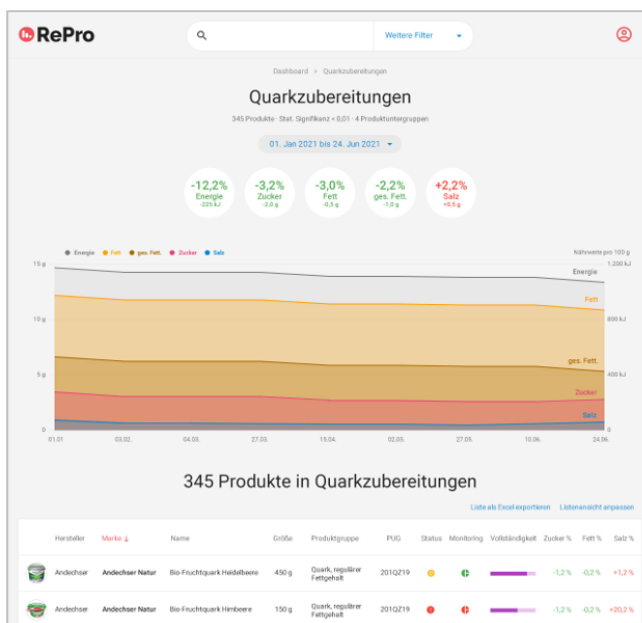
RePro

Weitere Filter

Dashboard > Quarkzubereitungen

Quarkzubereitungen

345 Produkte · Stat. Signifikanz < 0,01 · 4 Produktuntergruppen

01. Jan 2021 bis 24. Jun 2021

-12,2%
Energie
-225 kJ

-3,2%
Zucker
-2,0 g

-3,0%
Fett
-0,5 g

-2,2%
ges. Fett.
-1,0 g

+2,2%
Salz
+0,5 g

Energie · Fett · ges. Fett. · Zucker · Salz

Nährwerte pro 100 g

15 g
10 g
5 g
0

1.200 kJ
800 kJ
400 kJ
0

Energie
Fett
ges. Fett.
Zucker
Salz

01.01 03.02. 04.03. 27.03. 15.04. 02.05. 27.05. 10.06. 24.06.

345 Produkte in Quarkzubereitungen

Liste als Excel exportieren Listenansicht anpassen

| | Hersteller | Marke ↓ | Name | Größe | Produktgruppe | PUG | Status | Monitoring | Vollständigkeit | Zucker % | Fett % | Salz % |
|---|---|---|---|---|---|---|---|---|---|---|---|---|
| | Andechser | Andechser Natur | Bio-Fruchtquark Heidelbeere | 450 g | Quark, regulärer Fettgehalt | 201QZ19 | | | | -1,2 % | -0,2 % | +1,2 % |
| | Andechser | Andechser Natur | Bio-Fruchtquark Himbeere | 150 g | Quark, regulärer Fettgehalt | 201QZ19 | | | | -1,2 % | -0,2 % | +20,2 % |